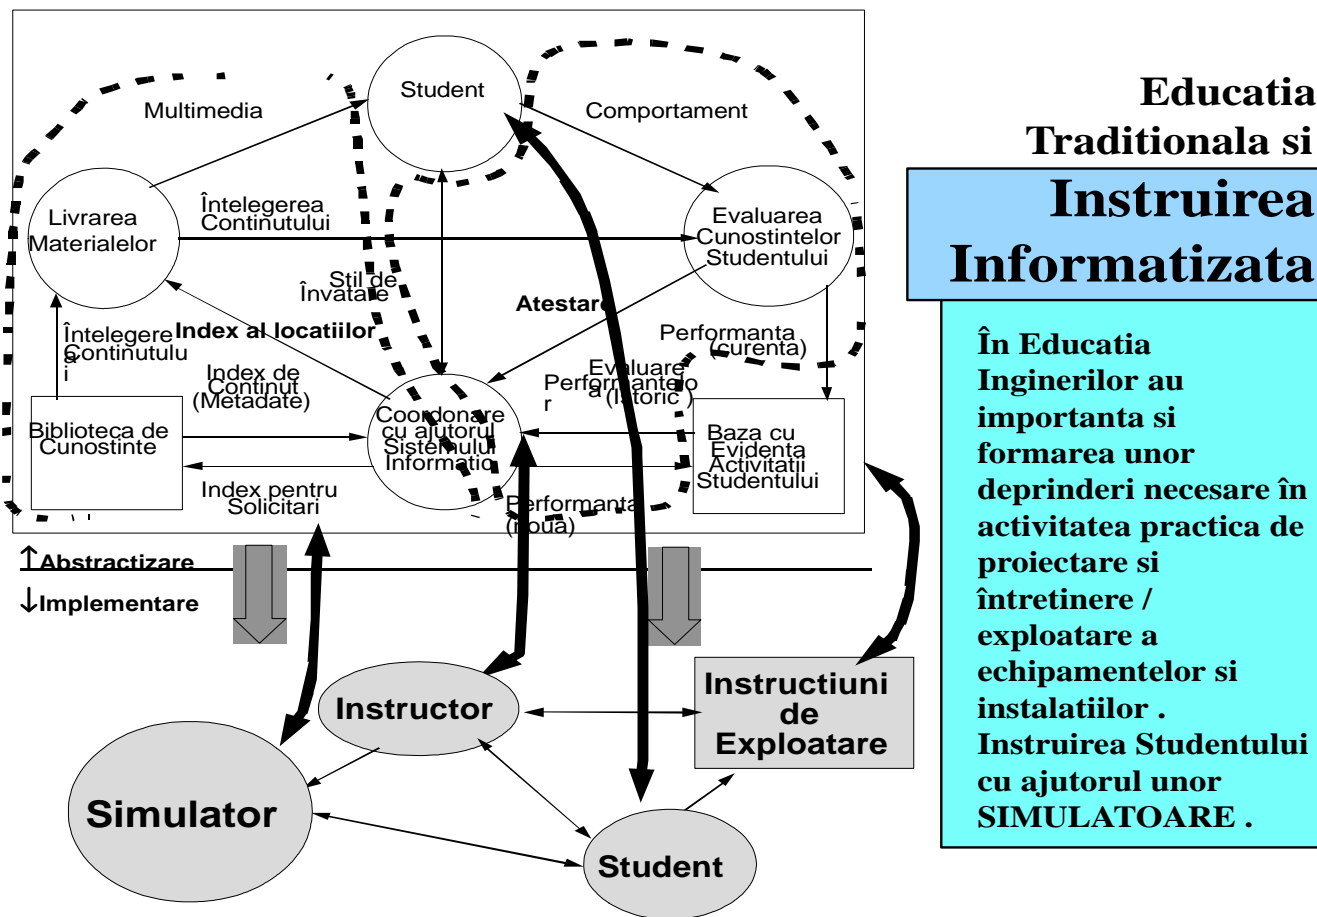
Student

Multimedia

Comportament

Livrarea Materialelor

Întelegerea Continutului

Evaluarea Cunostintelor Studentului

Stil de Învatare

Atestare

Întelegerea Continutului

Index al locatiilor

Performanta (curenta)

Index de Continut (Metadate)

Evaluare Performantelor (Istoric)

Biblioteca de Cunostinte

Coordonare cu ajutorul Sistemului Informatic

Baza cu Evidenta Activitatii Studentului

Index pentru Solicitari

Performanta (noua)

↑Abstractizare

↓Implementare

Instructor

Instructiuni de Exploatare

Simulator

Student

Educatia Traditionala si

Instruirea Informatizata

În Educatia Inginerilor au importanta si formarea unor deprinderi necesare în activitatea practica de proiectare si întretinere / exploatare a echipamentelor si instalatiilor . Instruirea Studentului cu ajutorul unor SIMULATOARE .